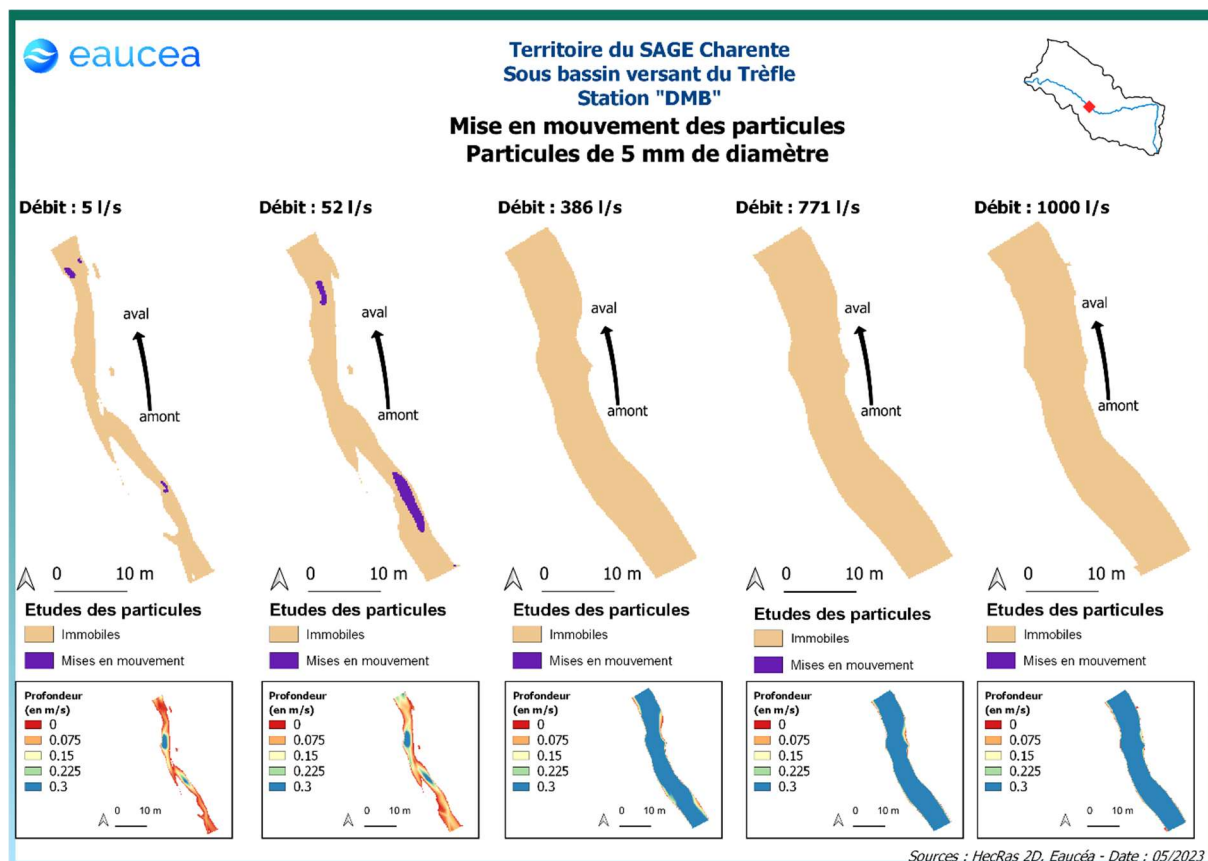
eaucea

Territoire du SAGE Charente
Sous bassin versant du Trèfle
Station "DMB"
Mise en mouvement des particules
Particules de 5 mm de diamètre

Débit : 5 l/s

aval
amont

0 10 m

Etudes des particules
Immobiles
Mises en mouvement

Profondeur (en m/s)
0
0.075
0.15
0.225
0.3

0 10 m

Débit : 52 l/s

aval
amont

0 10 m

Etudes des particules
Immobiles
Mises en mouvement

Profondeur (en m/s)
0
0.075
0.15
0.225
0.3

0 10 m

Débit : 386 l/s

aval
amont

0 10 m

Etudes des particules
Immobiles
Mises en mouvement

Profondeur (en m/s)
0
0.075
0.15
0.225
0.3

0 10 m

Débit : 771 l/s

aval
amont

0 10 m

Etudes des particules
Immobiles
Mises en mouvement

Profondeur (en m/s)
0
0.075
0.15
0.225
0.3

0 10 m

Débit : 1000 l/s

aval
amont

0 10 m

Etudes des particules
Immobiles
Mises en mouvement

Profondeur (en m/s)
0
0.075
0.15
0.225
0.3

0 10 m

Sources : HecRas 2D, Eaucéa - Date : 05/2023